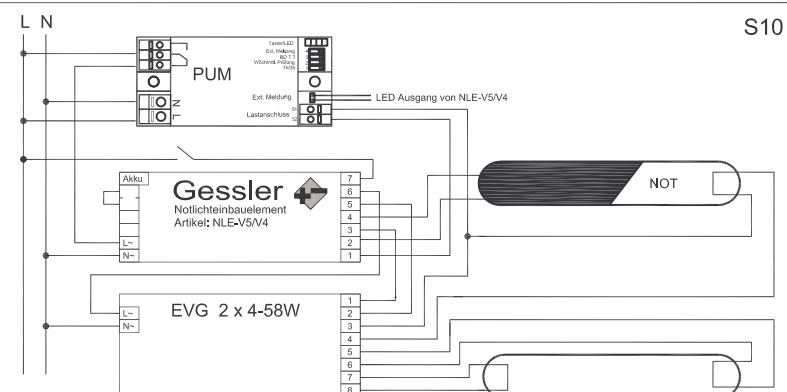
L N

S10

PUM

Taster/LED
Ext. Meldung
BD T 2
Wöchentl. Prüfung
1h/3h

N
L

Ext. Meldung
LED Ausgang von NLE-V5/V4
Lastanschluss
S1
S2

Akku

Gessler
Notlichteinbauelement
Artikel: NLE-V5/V4

L~
N~

7
6
5
4
3
2
1

NOT

EVG 2 x 4-58W

L~
N~

1
2
3
4
5
6
7
8